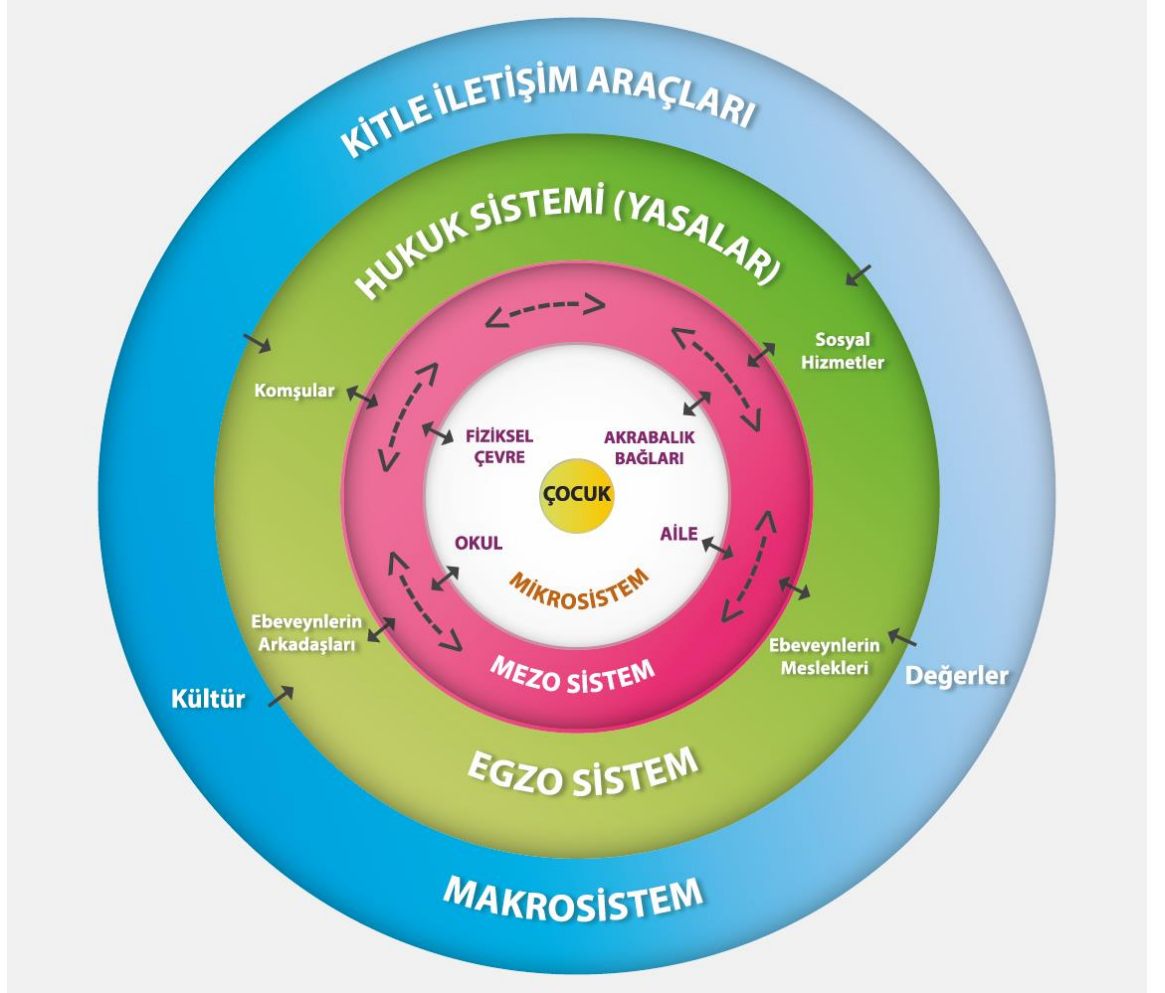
KİTLE İLETİŞİM ARAÇLARI

HUKUK SİSTEMİ (YASALAR)

Sosyal Hizmetler

Komşular

FİZİKSEL ÇEVRE

AKRABALIK BAĞLARI

ÇOCUK

OKUL

AİLE

MİKROSİSTEM

Ebeveynlerin Arkadaşları

MEZO SİSTEM

Ebeveynlerin Meslekleri

Kültür

Değerler

EGZO SİSTEM

MAKROSİSTEM